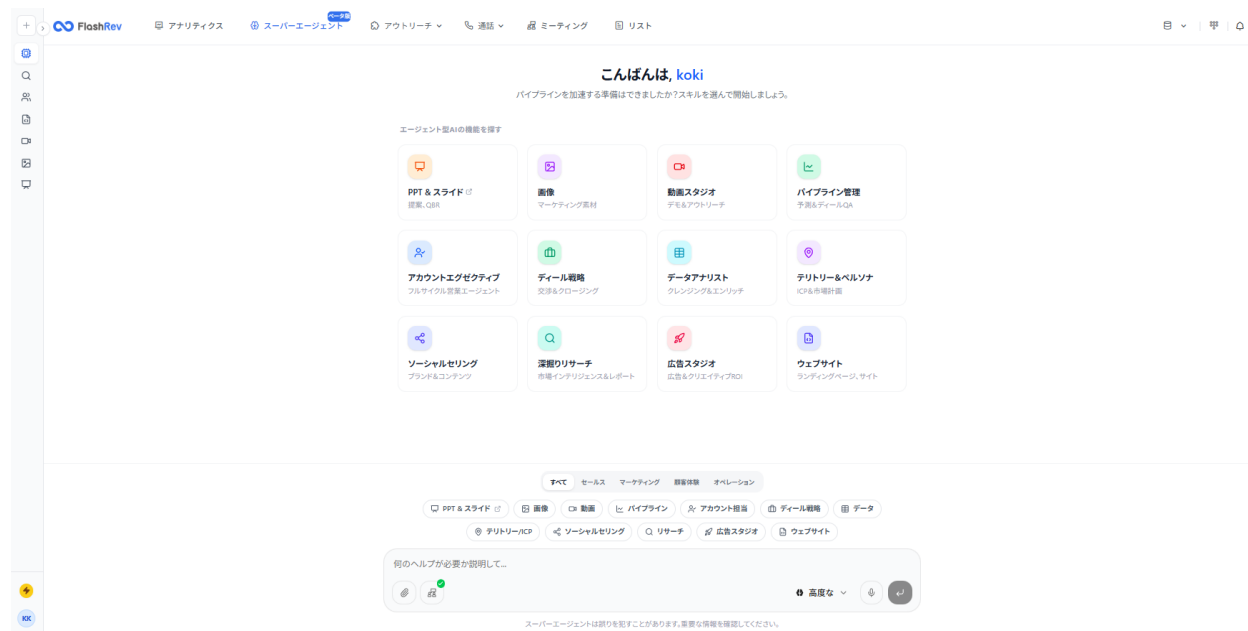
FlashRev
アナリティクス
スーパーエージェント ベータ版
アウトリーチ
通話
ミーティング
リスト

こんばんは, koki
パイプラインを加速する準備はできましたか?スキルを選んで開始しましょう。

エージェント型AIの機能を探す

PPT & スライド
提案、QBR

画像
マーケティング素材

動画スタジオ
デモ&アウトリーチ

パイプライン管理
予測&ディールQA

アカウントエグゼクティブ
フルサイクル営業エージェント

ディール戦略
交渉&クロージング

データアナリスト
クレンジング&エンリッチ

テリトリー&ペルソナ
ICP&市場計画

ソーシャルセリング
ブランド&コンテンツ

深掘りリサーチ
市場インテリジェンス&レポート

広告スタジオ
広告&クリエイティブROI

ウェブサイト
ランディングページ, サイト

すべて
セールス
マーケティング
顧客体験
オペレーション

PPT & スライド
画像
動画
パイプライン
アカウント担当
ディール戦略
データ
テリトリー/ICP
ソーシャルセリング
リサーチ
広告スタジオ
ウェブサイト

何のヘルプが必要か説明して...
高度な

スーパーエージェントは誤りを犯すことがあります。重要な情報を確認してください。

KK